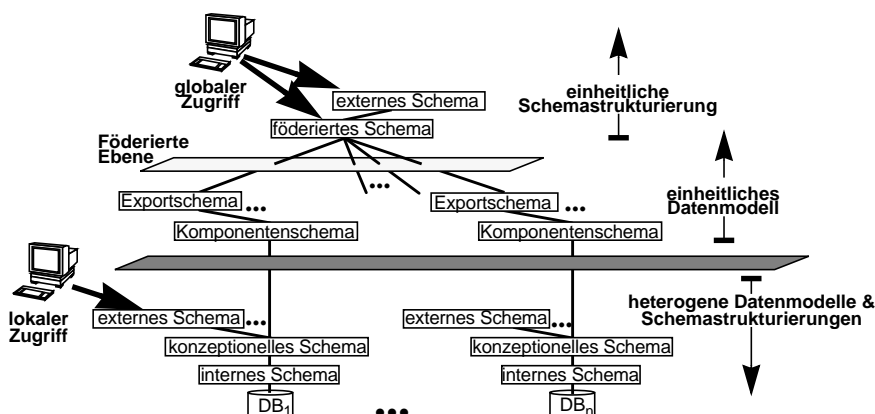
globaler Zugriff

externes Schema

föderiertes Schema

Föderierte Ebene

...

Exportschema ...

Komponentenschema

Exportschema ...

Komponentenschema

einheitliche Schemastrukturierung

einheitliches Datenmodell

lokaler Zugriff

externes Schema ...

konzeptionelles Schema

internes Schema

$DB_1$

...

externes Schema ...

konzeptionelles Schema

internes Schema

$DB_n$

heterogene Datenmodelle & Schemastrukturierungen